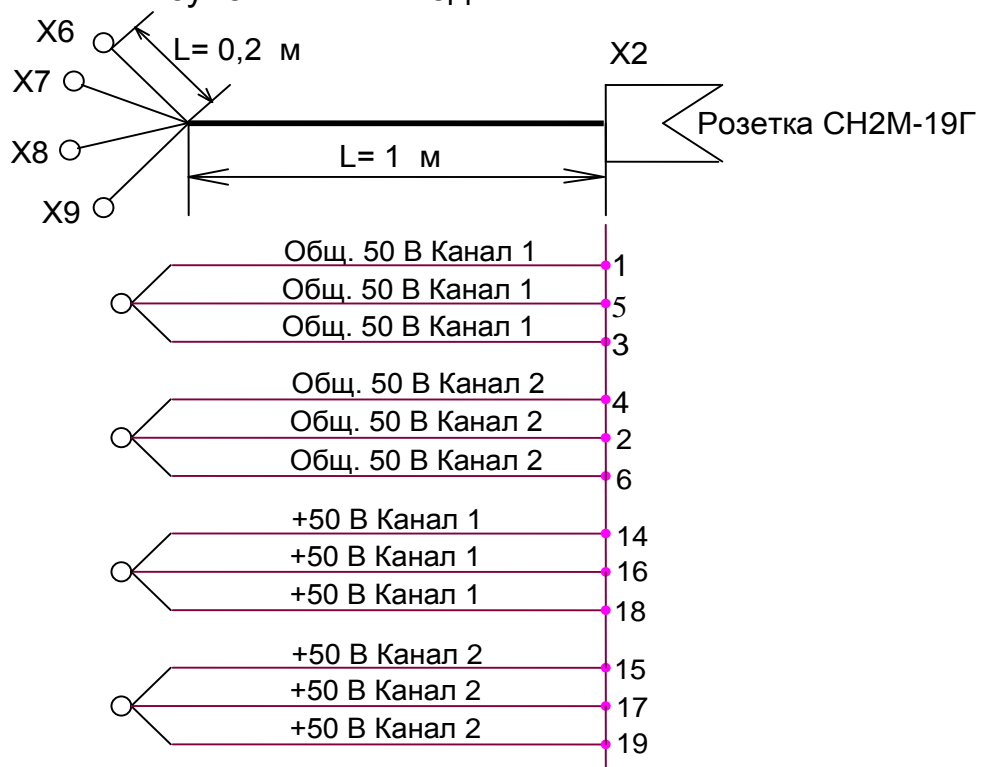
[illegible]

X6

L= 0,2 м

X2

X7

Розетка СН2М-19Г

X8

L= 1 м

X9

Общ. 50 В Канал 1
1
Общ. 50 В Канал 1
5
Общ. 50 В Канал 1
3

Общ. 50 В Канал 2
4
Общ. 50 В Канал 2
2
Общ. 50 В Канал 2
6

+50 В Канал 1
14
+50 В Канал 1
16
+50 В Канал 1
18

+50 В Канал 2
15
+50 В Канал 2
17
+50 В Канал 2
19